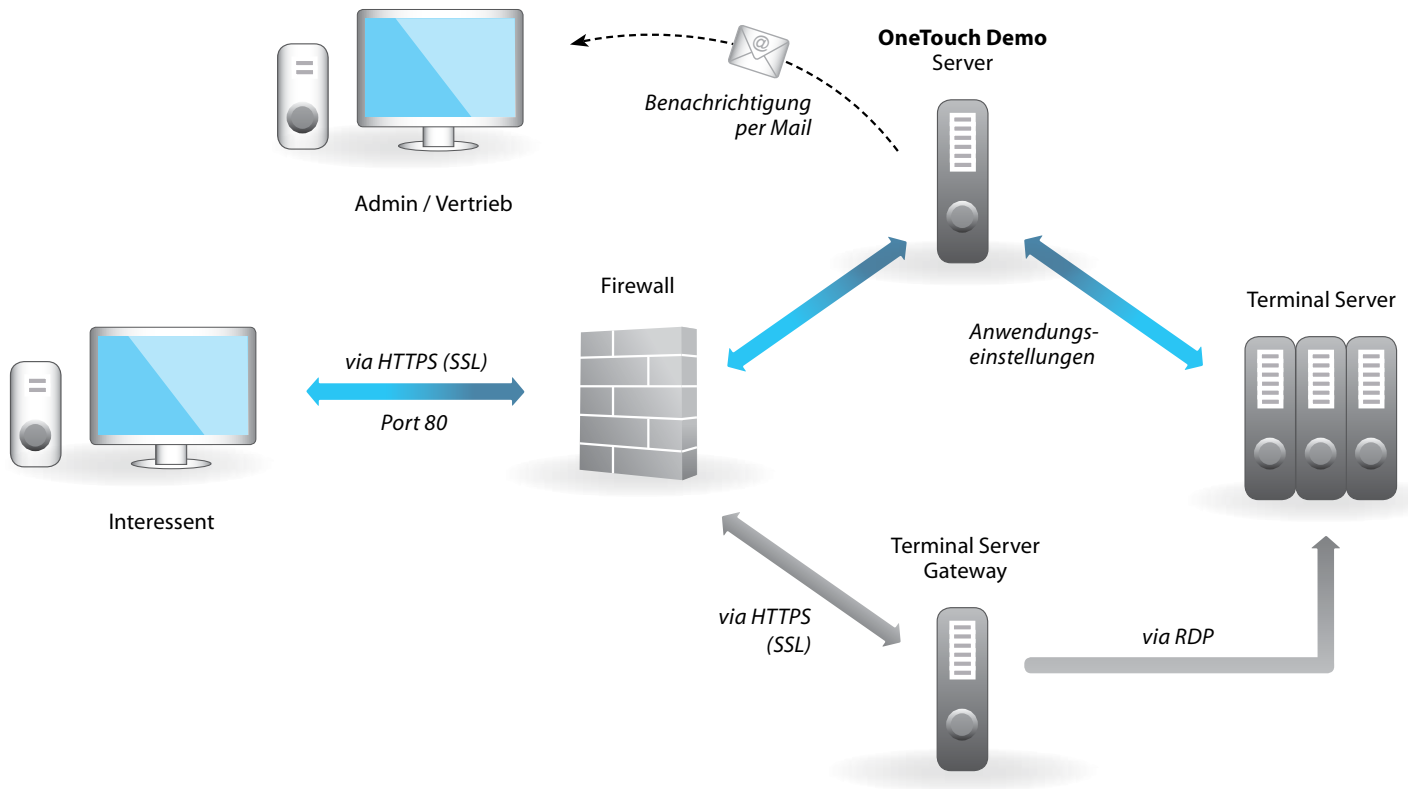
Benachrichtigung per Mail

**OneTouch Demo**
Server

Admin / Vertrieb

Firewall

Terminal Server

Anwendungseinstellungen

via HTTPS (SSL)

Port 80

Interessent

Terminal Server Gateway

via HTTPS (SSL)

via RDP